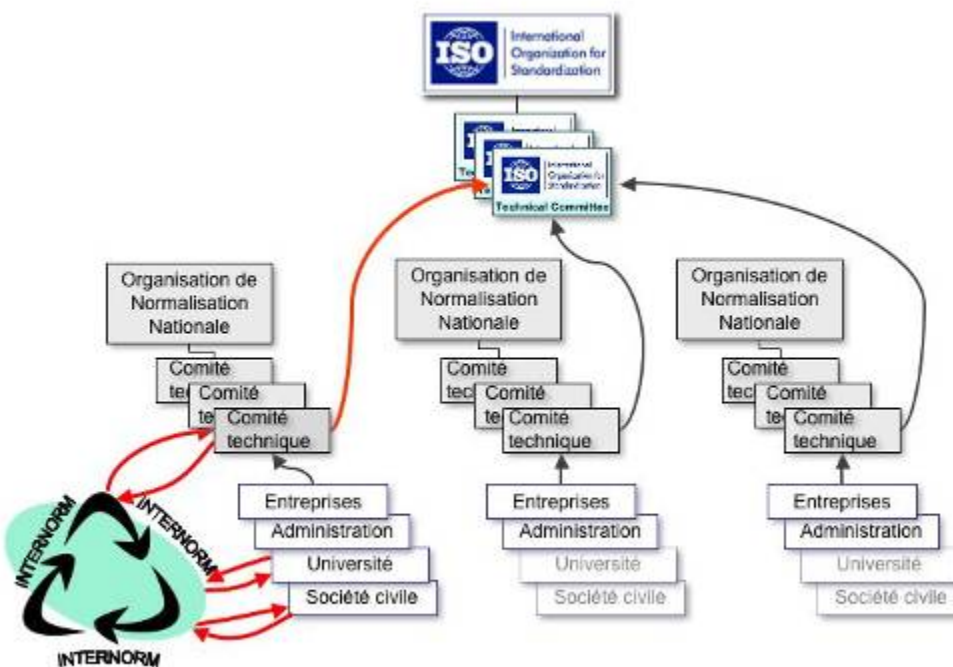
ISO International Organization for Standardization

ISO International Organization for Standardization
Technical Committee

Organisation de Normalisation Nationale

Comité tec
Comité te
Comité technique

Entreprises
Administration
Université
Société civile

Organisation de Normalisation Nationale

Comité tec
Comité te
Comité technique

Entreprises
Administration
Université
Société civile

Organisation de Normalisation Nationale

Comité tec
Comité te
Comité technique

Entreprises
Administration
Université
Société civile

INTERNORM
INTERNORM
INTERNORM